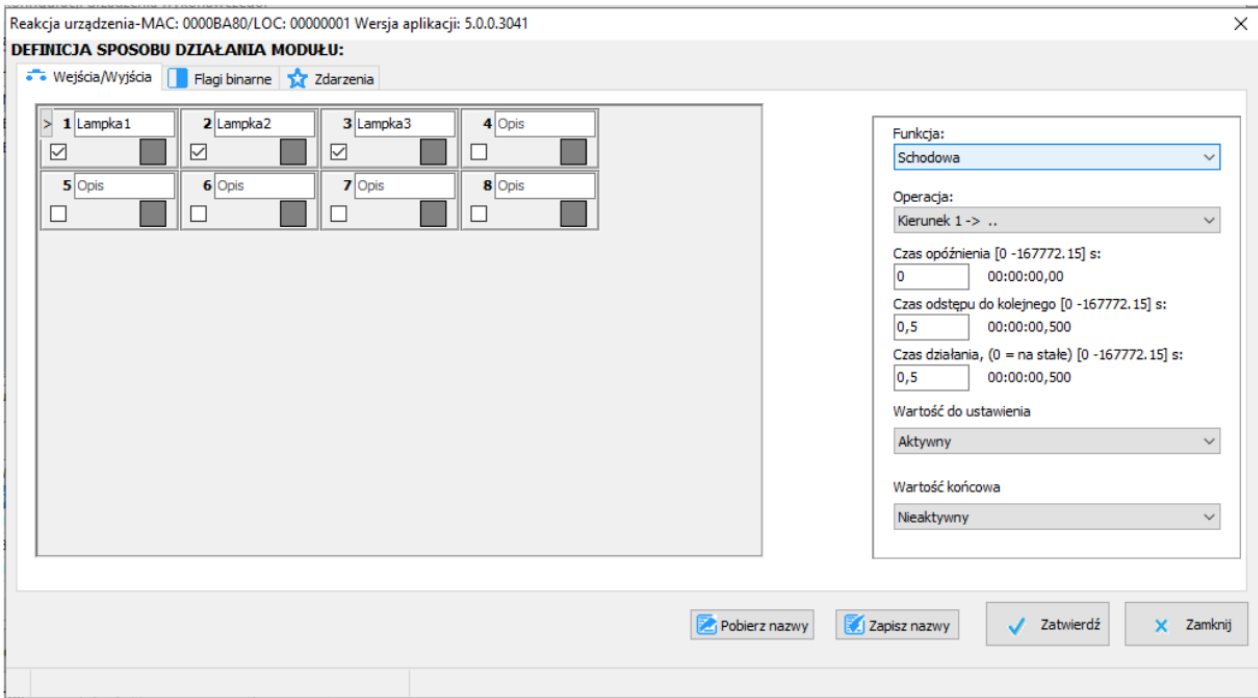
Reakcja urządzenia-MAC: 0000BA80/LOC: 00000001 Wersja aplikacji: 5.0.0.3041

DEFINICJA SPOSOBU DZIAŁANIA MODUŁU:

Wejścia/Wyjścia | Flagi binarne | Zdarzenia

> 1 Lampka1
2 Lampka2
3 Lampka3
4 Opis
5 Opis
6 Opis
7 Opis
8 Opis

Funkcja:
Schodowa

Operacja:
Kierunek 1 -> ..

Czas opóźnienia [0 -167772.15] s:
0 00:00:00,00

Czas odstępu do kolejnego [0 -167772.15] s:
0,5 00:00:00,500

Czas działania, (0 = na stałe) [0 -167772.15] s:
0,5 00:00:00,500

Wartość do ustawienia
Aktywny

Wartość końcowa
Nieaktywny

Pobierz nazwy
Zapisz nazwy
Zatwierdź
Zamknij